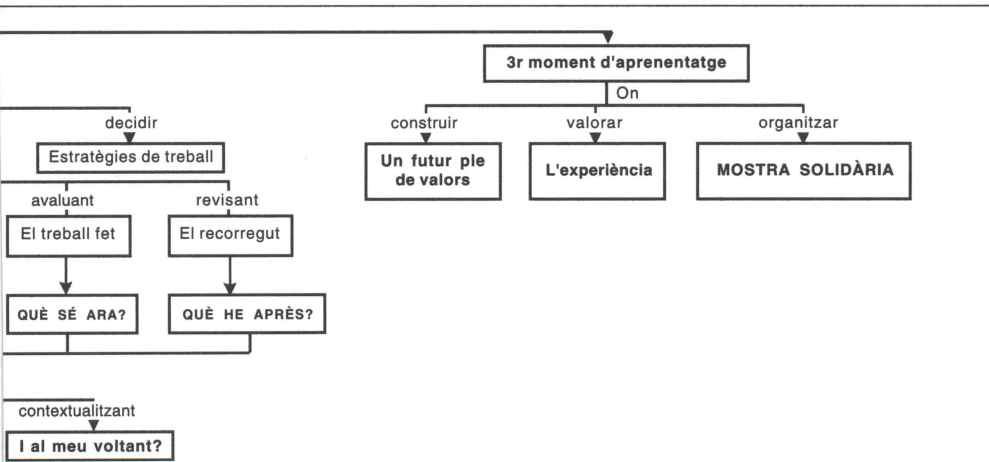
3r moment d'aprenentatge

On

construir

Un futur ple de valors

valorar

L'experiència

organitzar

MOSTRA SOLIDÀRIA

decidir

Estratègies de treball

avaluant

El treball fet

QUÈ SÉ ARA?

revisant

El recorregut

QUÈ HE APRÈS?

contextualitzant

I al meu voltant?